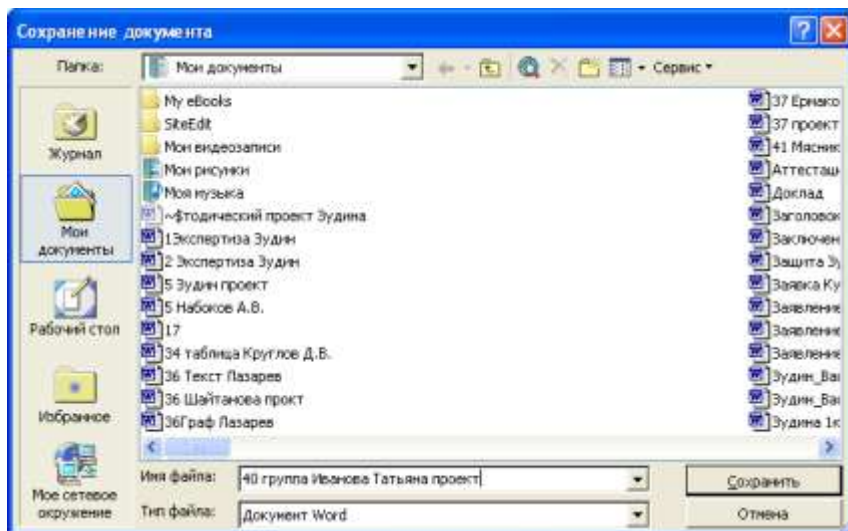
Сохранение документа

Папка: Мои документы

Сервис

Журнал

Мои документы

Рабочий стол

Избранное

Мое сетевое окружение

My eBooks
SiteEdit
Мои видеозаписи
Мои рисунки
Моя музыка
~$тодический проект Зудина
1Экспертиза Зудин
2 Экспертиза Зудин
5 Зудин проект
5 Набоков А.В.
17
34 таблица Круглов Д.В.
36 Текст Лазарев
36 Шайтанова прокт
36Граф Лазарев

37 Ермако
37 проект
41 Масник
Аттестац
Доклад
Заголовок
Заключен
Защита З
Заявка Ку
Заявление
Заявление
Заявление
Зудин_Ва
Зудин_Ва
Зудина 1к

Имя файла: 40 группа Иванова Татьяна проект

Тип файла: Документ Word

Сохранить

Отмена